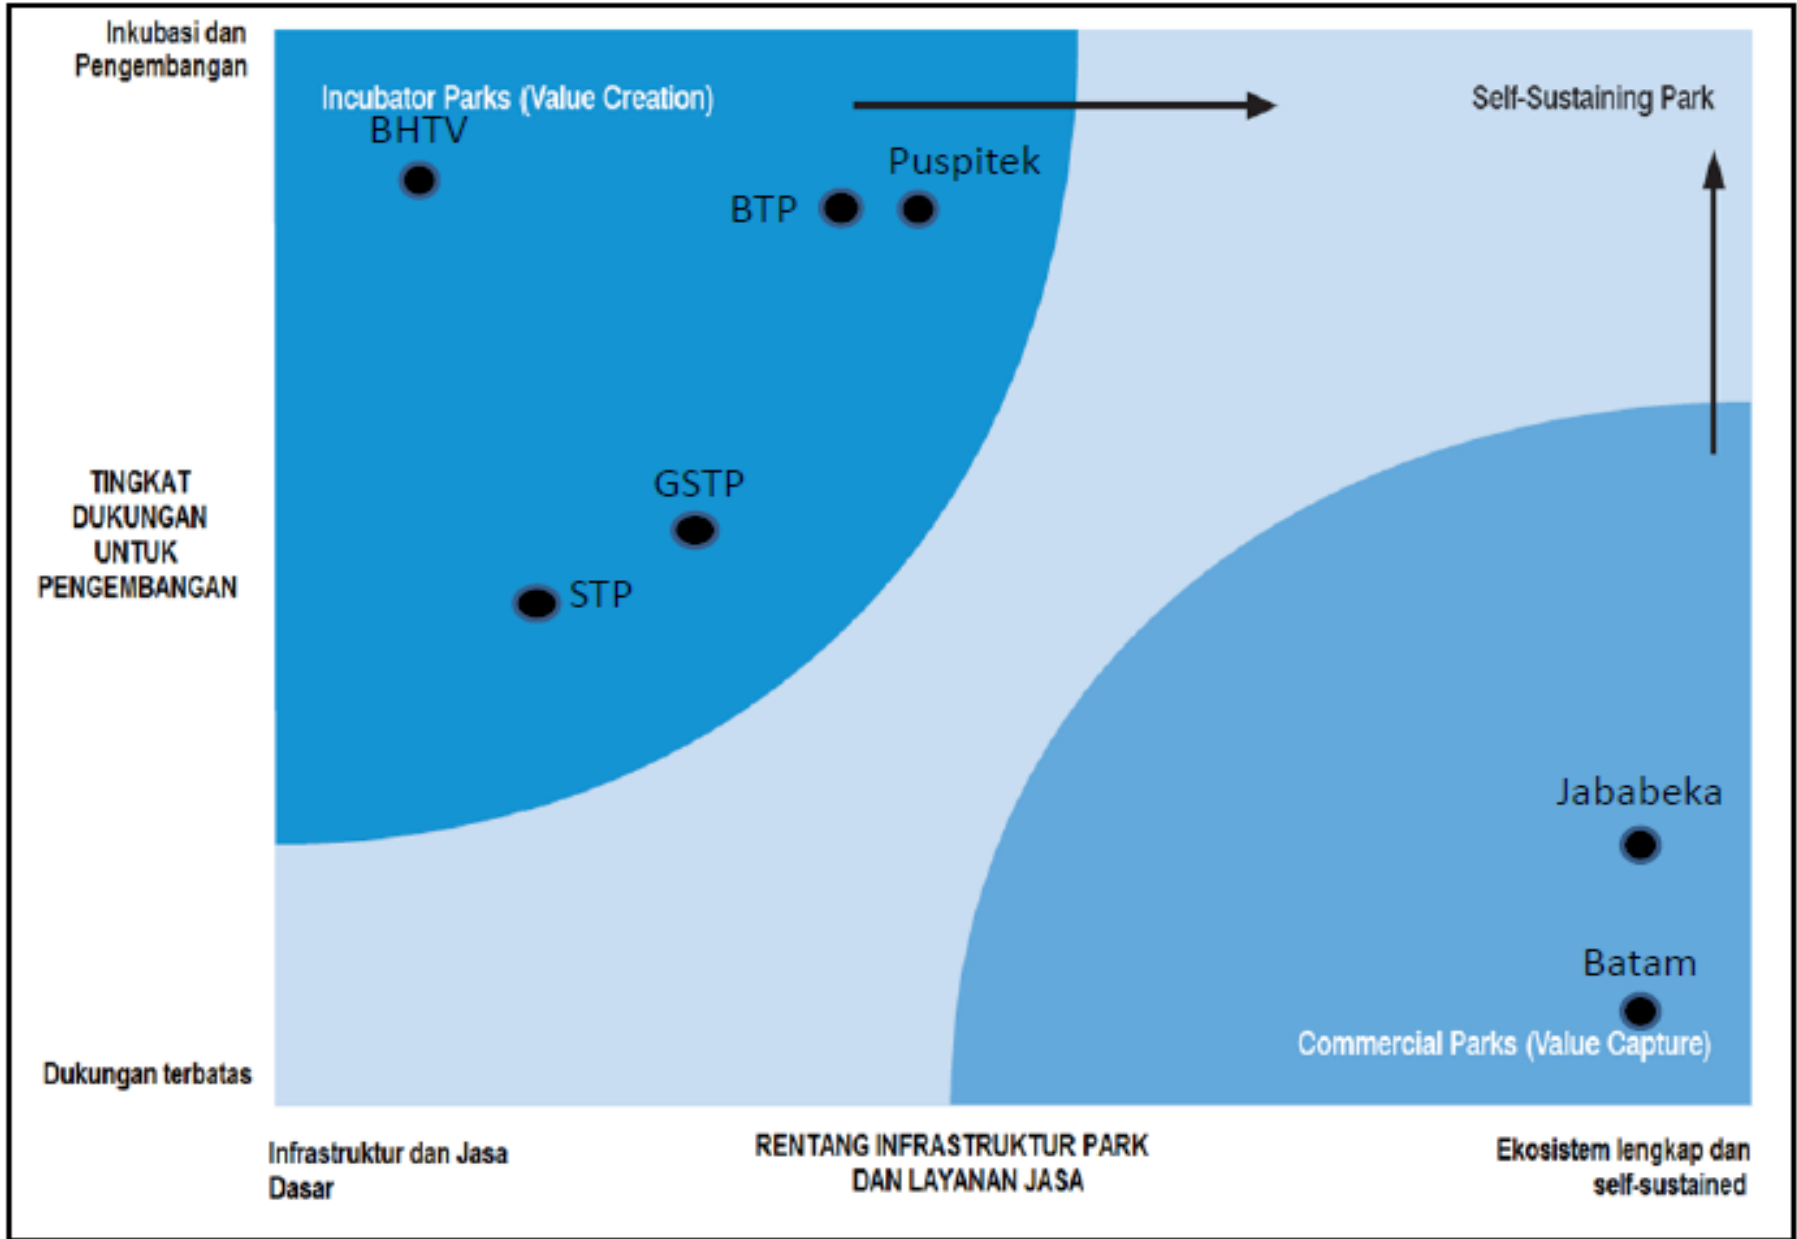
Inkubasi dan Pengembangan

Incubator Parks (Value Creation)

BHTV

Puspitek

BTP

Self-Sustaining Park

TINGKAT DUKUNGAN UNTUK PENGEMBANGAN

GSTP

STP

Jababeka

Batam

Commercial Parks (Value Capture)

Dukungan terbatas

Infrastruktur dan Jasa Dasar

RENTANG INFRASTRUKTUR PARK DAN LAYANAN JASA

Ekosistem lengkap dan self-sustained